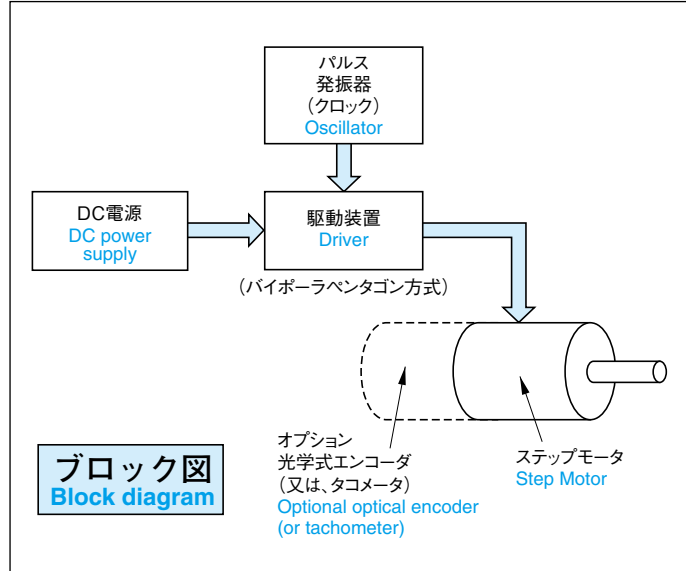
パルス
発振器
(クロック)
Oscillator

DC電源
DC power supply

駆動装置
Driver

(バイポーラペンタゴン方式)

オプション
光学式エンコーダ
(又は、タコメータ)
Optional optical encoder
(or tachometer)

ステップモータ
Step Motor

ブロック図
Block diagram